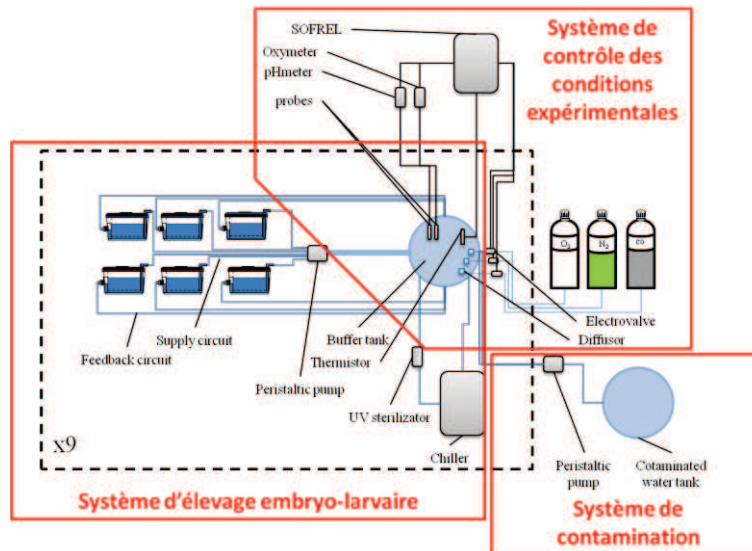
SOFREL

Système de contrôle des conditions expérimentales

Oxymeter

pHmeter

probes

$O_2$

$N_2$

$CO$

Supply circuit

Feedback circuit

Peristaltic pump

Buffer tank

Thermistor

Electrovalve

Diffusor

UV sterilizator

Chiller

x9

Peristaltic pump

Cotaminated water tank

Système d'élevage embryo-larvaire

Système de contamination